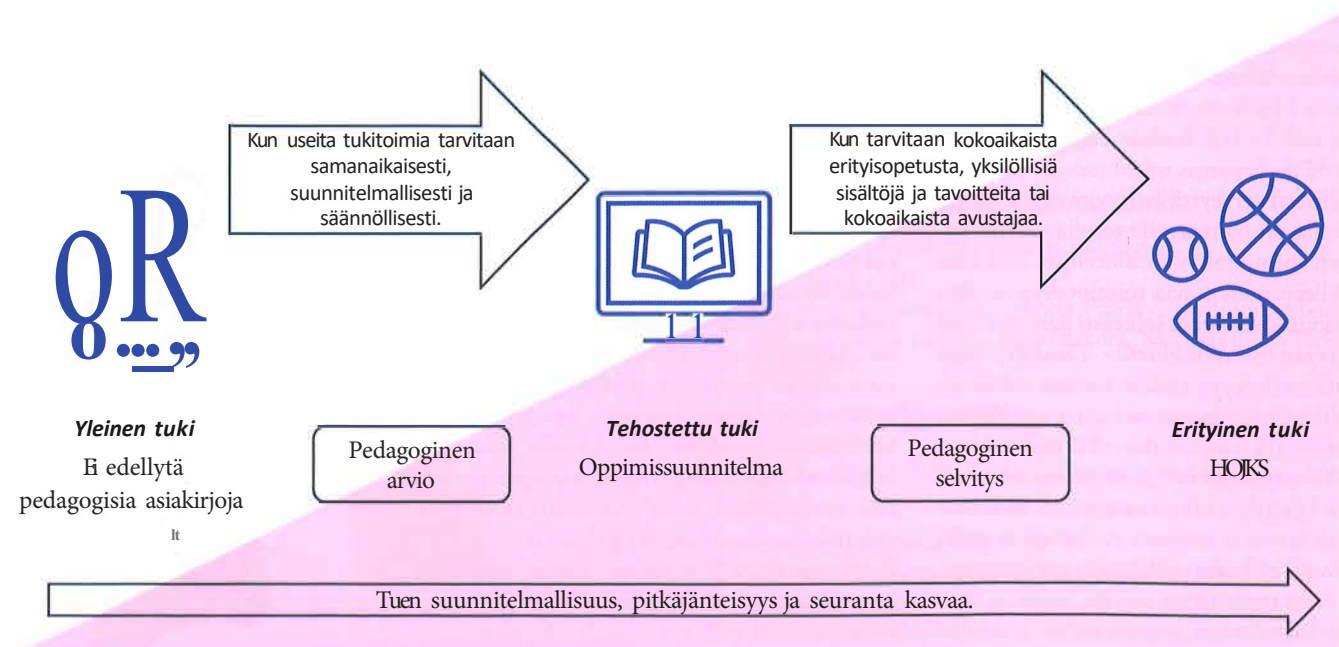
Kun useita tukitoimia tarvitaan samanaikaisesti, suunnitelmallisesti ja säännöllisesti.

Kun tarvitaan kokoaikaista erityisopetusta, yksilöllisiä sisältöjä ja tavoitteita tai kokoaikaista avustajaa.

*Yleinen tuki*
Ei edellytä pedagogisia asiakirjoja

Pedagoginen arvio

*Tehostettu tuki*
Oppimissuunnitelma

Pedagoginen selvitys

*Erityinen tuki*
HOJKS

Tuen suunnitelmallisuus, pitkäjänteisyys ja seuranta kasvaa.